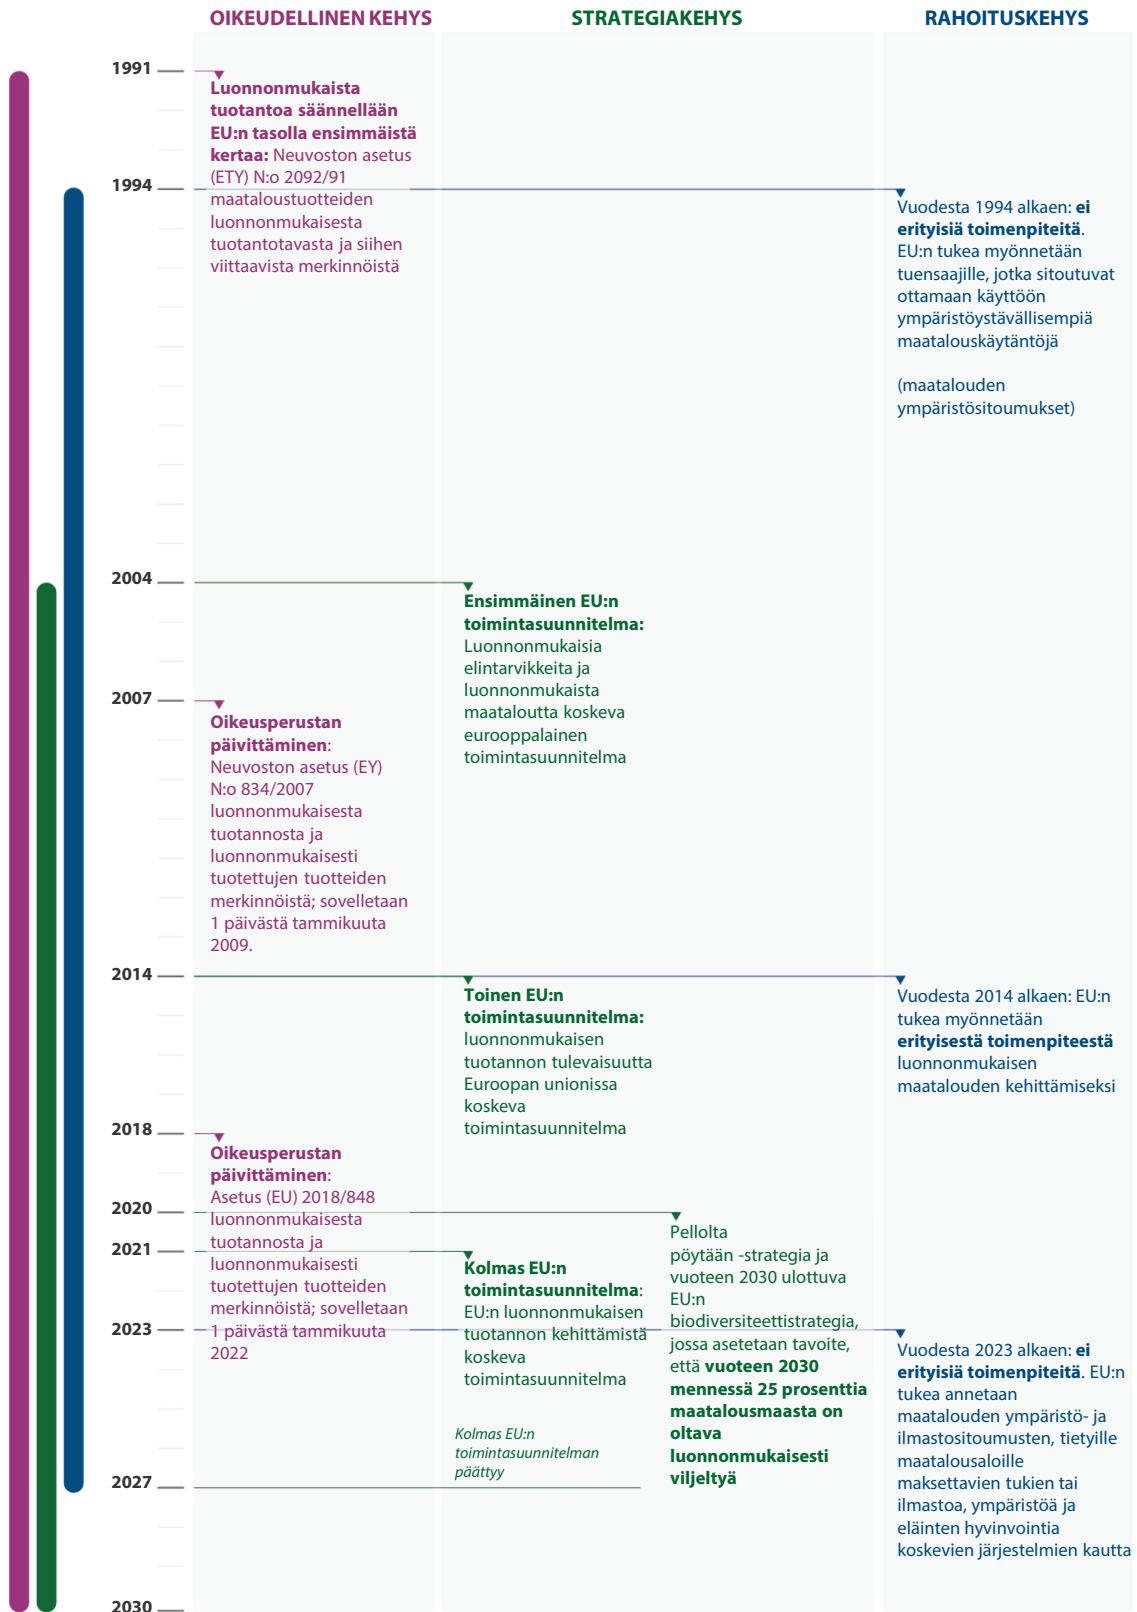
OIKEUDELLINEN KEHYS

STRATEGIAKEHYS

RAHOITUSKEHYS

1991

Luonnonmukaista tuotantoa säännellään EU:n tasolla ensimmäistä kertaa: Neuvoston asetus (ETY) N:o 2092/91 maataloustuotteiden luonnonmukaisesta tuotantotavasta ja siihen viittaavista merkinnöistä

1994

Vuodesta 1994 alkaen: ei erityisiä toimenpiteitä. EU:n tukea myönnetään tuensaajille, jotka sitoutuvat ottamaan käyttöön ympäristöystävällisempiä maatalouskäytäntöjä

(maatalouden ympäristösitoumukset)

2004

Ensimmäinen EU:n toimintasuunnitelma: Luonnonmukaisia elintarvikkeita ja luonnonmukaista maataloutta koskeva eurooppalainen toimintasuunnitelma

2007

Oikeusperustan päivittäminen: Neuvoston asetus (EY) N:o 834/2007 luonnonmukaisesta tuotannosta ja luonnonmukaisesti tuotettujen tuotteiden merkinnöistä; sovelletaan 1 päivästä tammikuuta 2009.

2014

Toinen EU:n toimintasuunnitelma: luonnonmukaisen tuotannon tulevaisuutta Euroopan unionissa koskeva toimintasuunnitelma

Vuodesta 2014 alkaen: EU:n tukea myönnetään erityisestä toimenpiteestä luonnonmukaisen maatalouden kehittämiseksi

2018

Oikeusperustan päivittäminen: Asetus (EU) 2018/848 luonnonmukaisesta tuotannosta ja luonnonmukaisesti tuotettujen tuotteiden merkinnöistä; sovelletaan 1 päivästä tammikuuta 2022

2020

Pellolta pöytään -strategia ja vuoteen 2030 ulottuva EU:n biodiversiteettistrategia, jossa asetetaan tavoite, että vuoteen 2030 mennessä 25 prosenttia maatalousmaasta on oltava luonnonmukaisesti viljeltyä

2021

Kolmas EU:n toimintasuunnitelma: EU:n luonnonmukaisen tuotannon kehittämistä koskeva toimintasuunnitelma

2023

Vuodesta 2023 alkaen: ei erityisiä toimenpiteitä. EU:n tukea annetaan maatalouden ympäristö- ja ilmastositoumusten, tietyille maatalousaloille maksettavien tukien tai ilmastoa, ympäristöä ja eläinten hyvinvointia koskevien järjestelmien kautta

Kolmas EU:n toimintasuunnitelman päättyy

2027

2030